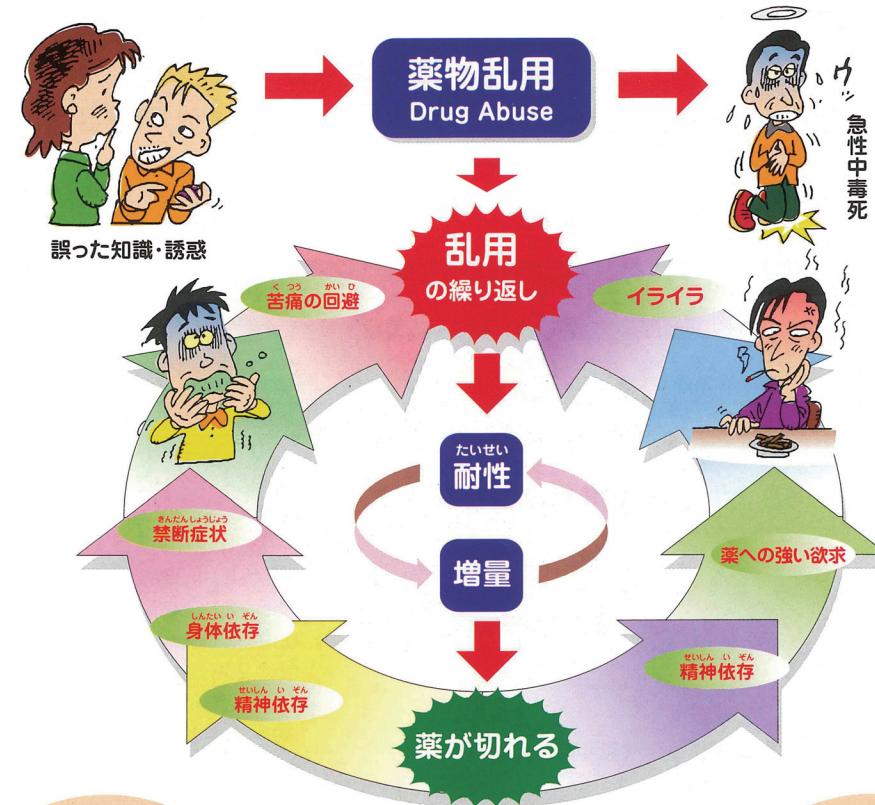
薬物乱用
Drug Abuse

ウッ

急性中毒死

誤った知識・誘惑

乱用
の繰り返し

くつう かいひ
苦痛の回避

イライラ

たいせい
耐性

増量

きんだんしょうじょう
禁断症状

薬への強い欲求

しんたい い ぞん
身体依存

せいしん い ぞん
精神依存

せいしん い ぞん
精神依存

薬が切れる